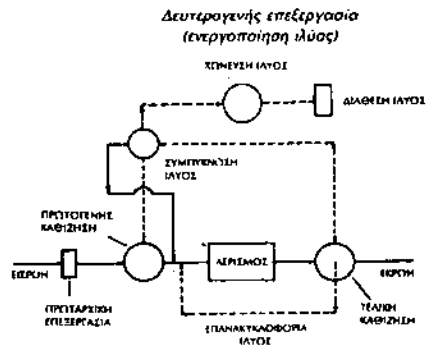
Δευτερογενής επεξεργασία
(ενεργοποίηση ιλύος)

ΧΩΝΕΥΣΗ ΙΛΥΟΣ

ΔΙΑΘΕΣΗ ΙΛΥΟΣ

ΣΥΜΠΥΚΝΩΣΗ ΙΛΥΟΣ

ΠΡΩΤΟΓΕΝΗΣ ΚΑΘΙΖΗΣΗ

ΑΕΡΙΣΜΟΣ

ΕΙΣΡΟΗ

ΕΚΡΟΗ

ΠΡΟΚΑΤΑΡΚΤΙΚΗ ΕΠΕΞΕΡΓΑΣΙΑ

ΤΕΛΙΚΗ ΚΑΘΙΖΗΣΗ

ΕΠΑΝΑΚΥΚΛΟΦΟΡΙΑ ΙΛΥΟΣ